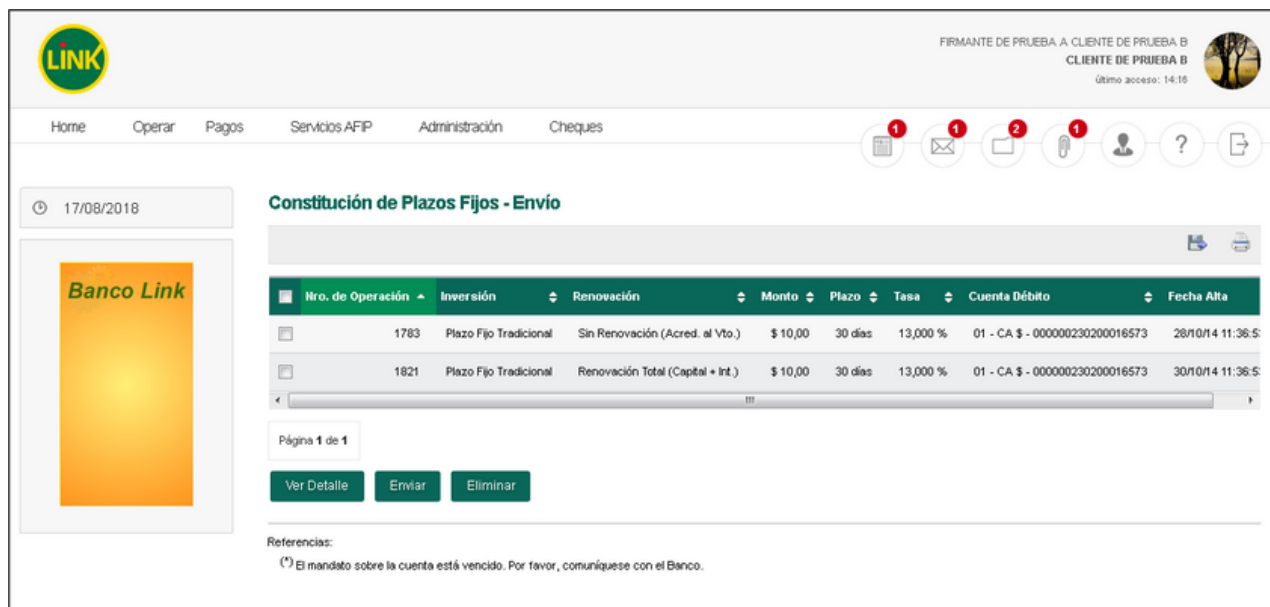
LINK

FIRMANTE DE PRUEBA A CLIENTE DE PRUEBA B
CLIENTE DE PRUEBA B
último acceso: 14:16

Home Operar Pagos Servicios AFIP Administración Cheques

1 1 2 1 ?

17/08/2018

Banco Link

Constitución de Plazos Fijos - Envío

| | Nro. de Operación | Inversión | Renovación | Monto | Plazo | Tasa | Cuenta Débito | Fecha Alta |
|---|---|---|---|---|---|---|---|---|
| | 1783 | Plazo Fijo Tradicional | Sin Renovación (Acred. al Vto.) | $ 10,00 | 30 días | 13,000 % | 01 - CA $ - 000000230200016573 | 28/10/14 11:36:5 |
| | 1821 | Plazo Fijo Tradicional | Renovación Total (Capital + Int.) | $ 10,00 | 30 días | 13,000 % | 01 - CA $ - 000000230200016573 | 30/10/14 11:36:5 |

Página 1 de 1

Ver Detalle Enviar Eliminar

Referencias:
(*) El mandato sobre la cuenta está vencido. Por favor, comuníquese con el Banco.